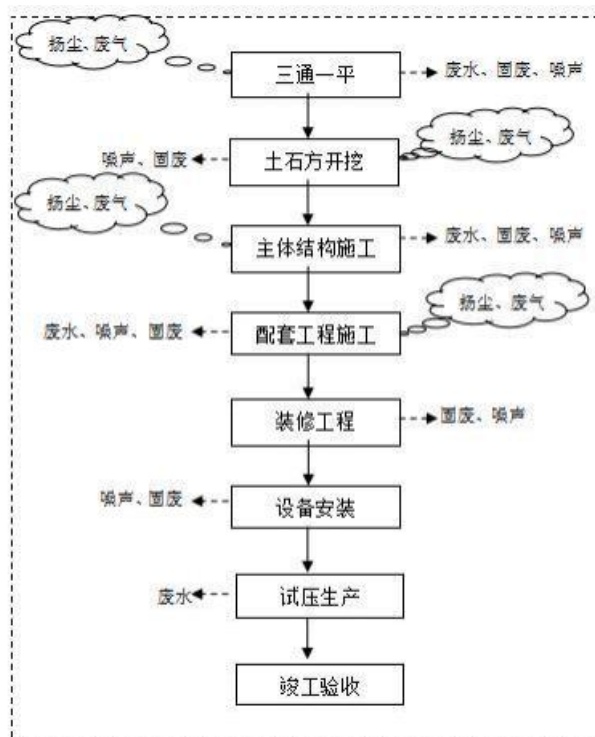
扬尘、废气

三通一平

废水、固废、噪声

噪声、固废

土石方开挖

扬尘、废气

扬尘、废气

主体结构施工

废水、固废、噪声

废水、噪声、固废

配套工程施工

扬尘、废气

装修工程

固废、噪声

噪声、固废

设备安装

废水

试压生产

竣工验收